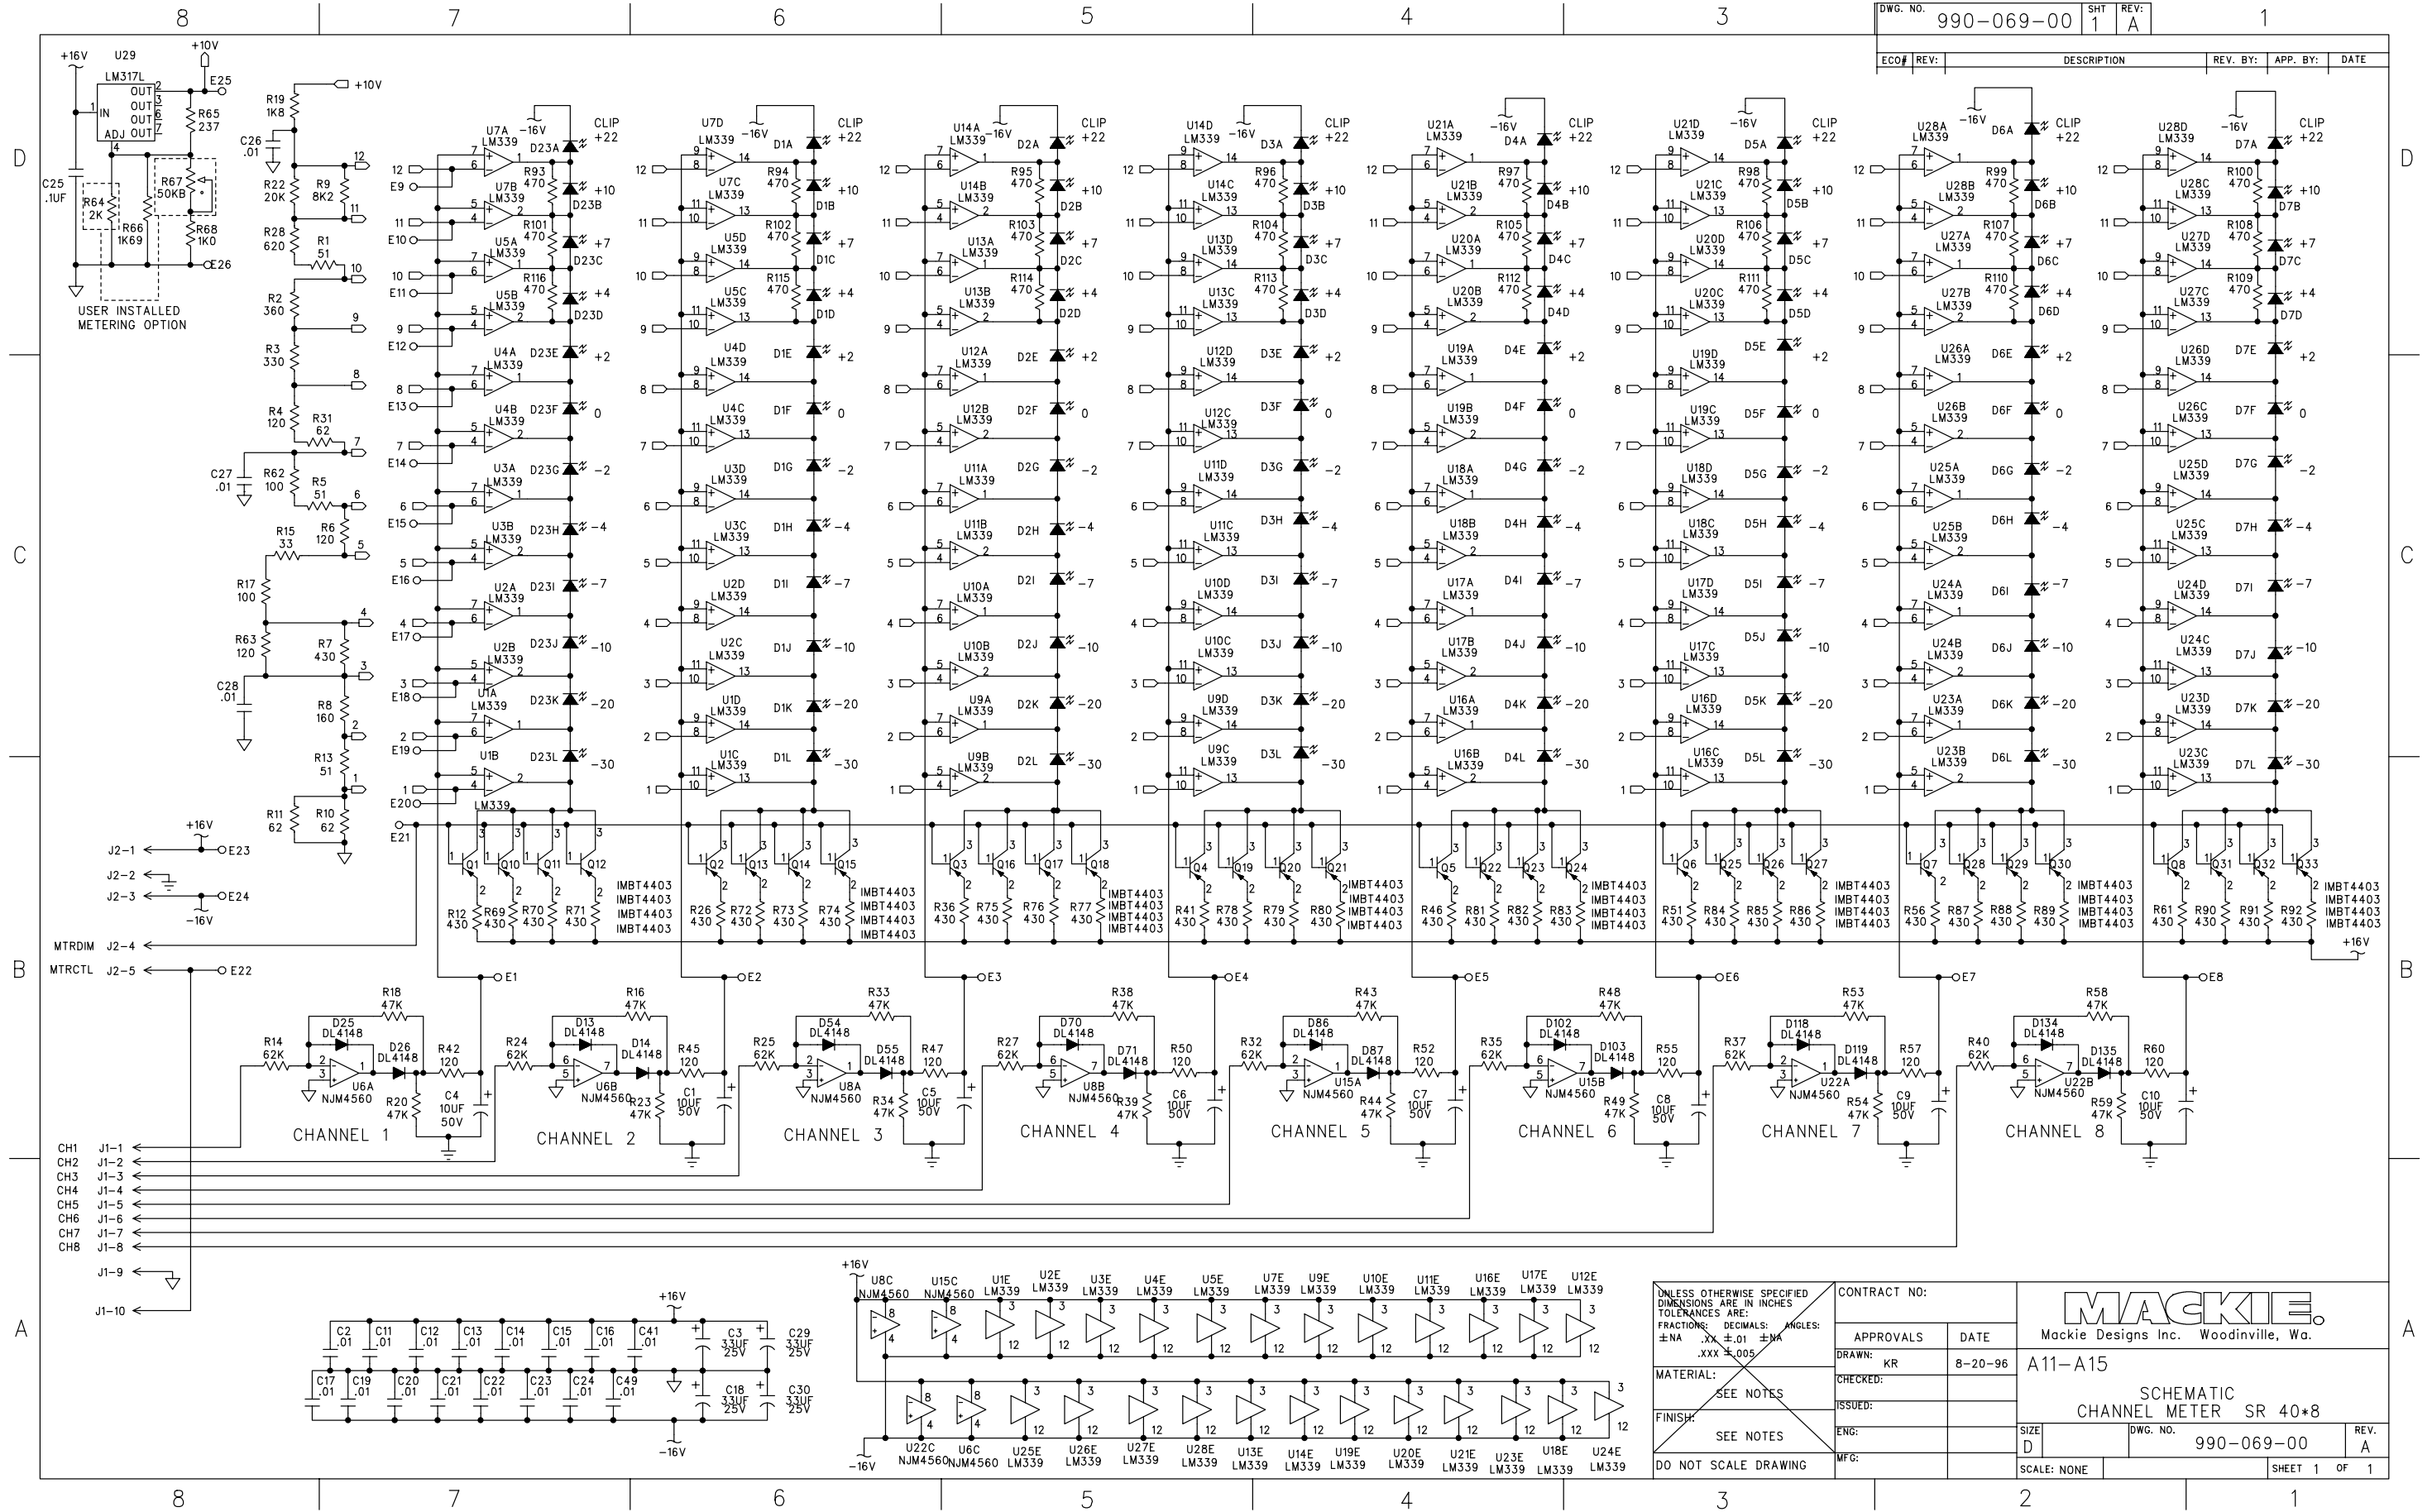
8 7 6 5 4 3 2 1

DWG. NO. 990-069-00 SHT 1 REV: A

ECO# REV: DESCRIPTION REV. BY: APP. BY: DATE

D C B A

+16V U29 LM317L IN OUT OUT OUT OUT ADJ +10V E25 R65 237 R67 50KB R68 1K0 E26 C25 .1UF R64 2K R66 1K69

USER INSTALLED METERING OPTION

R19 1K8 +10V C26 .01 R22 20K R9 8K2 R28 620 R1 51 R2 360 R3 330 R4 120 R31 62 C27 .01 R62 100 R5 51 R15 33 R6 120 R17 100 R63 120 R7 430 C28 .01 R8 160 R13 51 R11 62 R10 62

E9 E10 E11 E12 E13 E14 E15 E16 E17 E18 E19 E20 E21

CLIP +22 +10 +7 +4 +2 0 -2 -4 -7 -10 -20 -30

U7A LM339 U7B LM339 U5A LM339 U5B LM339 U4A LM339 U4B LM339 U3A LM339 U3B LM339 U2A LM339 U2B LM339 U1A LM339 U1B LM339

D23A D23B D23C D23D D23E D23F D23G D23H D23I D23J D23K D23L R93 470 R101 470 R116 470

Q1 Q10 Q11 Q12 IMBT4403 R12 430 R69 430 R70 430 R71 430

J2-1 E23 J2-2 J2-3 E24 -16V MTRDIM J2-4 MTRCTL J2-5 E22

E1 E2 E3 E4 E5 E6 E7 E8

R14 62K D25 DL4148 R18 47K D26 DL4148 U6A NJM4560 R42 120 R20 47K C4 10UF 50V CHANNEL 1

R24 62K D13 DL4148 R16 47K D14 DL4148 U6B NJM4560 R45 120 R23 47K C1 10UF 50V CHANNEL 2

R25 62K D54 DL4148 R33 47K D55 DL4148 U8A NJM4560 R47 120 R34 47K C5 10UF 50V CHANNEL 3

R27 62K D70 DL4148 R38 47K D71 DL4148 U8B NJM4560 R50 120 R39 47K C6 10UF 50V CHANNEL 4

R32 62K D86 DL4148 R43 47K D87 DL4148 U15A NJM4560 R52 120 R44 47K C7 10UF 50V CHANNEL 5

R35 62K D102 DL4148 R48 47K D103 DL4148 U15B NJM4560 R55 120 R49 47K C8 10UF 50V CHANNEL 6

R37 62K D118 DL4148 R53 47K D119 DL4148 U22A NJM4560 R57 120 R54 47K C9 10UF 50V CHANNEL 7

R40 62K D134 DL4148 R58 47K D135 DL4148 U22B NJM4560 R60 120 R59 47K C10 10UF 50V CHANNEL 8

CH1 J1-1 CH2 J1-2 CH3 J1-3 CH4 J1-4 CH5 J1-5 CH6 J1-6 CH7 J1-7 CH8 J1-8 J1-9 J1-10

C2 .01 C11 .01 C12 .01 C13 .01 C14 .01 C15 .01 C16 .01 C41 .01 +16V C3 33UF 25V C29 33UF 25V C17 .01 C19 .01 C20 .01 C21 .01 C22 .01 C23 .01 C24 .01 C49 .01 C18 33UF 25V C30 33UF 25V -16V

+16V U8C NJM4560 U15C NJM4560 U1E LM339 U2E LM339 U3E LM339 U4E LM339 U5E LM339 U7E LM339 U9E LM339 U10E LM339 U11E LM339 U16E LM339 U17E LM339 U12E LM339
-16V U22C NJM4560 U6C NJM4560 U25E LM339 U26E LM339 U27E LM339 U28E LM339 U13E LM339 U14E LM339 U19E LM339 U20E LM339 U21E LM339 U23E LM339 U18E LM339 U24E LM339

UNLESS OTHERWISE SPECIFIED DIMENSIONS ARE IN INCHES TOLERANCES ARE: FRACTIONS: DECIMALS: ANGLES: ±NA .XX ±.01 ±NA .XXX ±.005
MATERIAL: SEE NOTES
FINISH: SEE NOTES
DO NOT SCALE DRAWING
CONTRACT NO:
APPROVALS DATE
DRAWN: KR 8-20-96
CHECKED:
ISSUED:
ENG:
MFG:
MACKIE.
Mackie Designs Inc. Woodinville, Wa.
A11-A15
SCHEMATIC CHANNEL METER SR 40*8
SIZE D DWG. NO. 990-069-00 REV. A
SCALE: NONE SHEET 1 OF 1